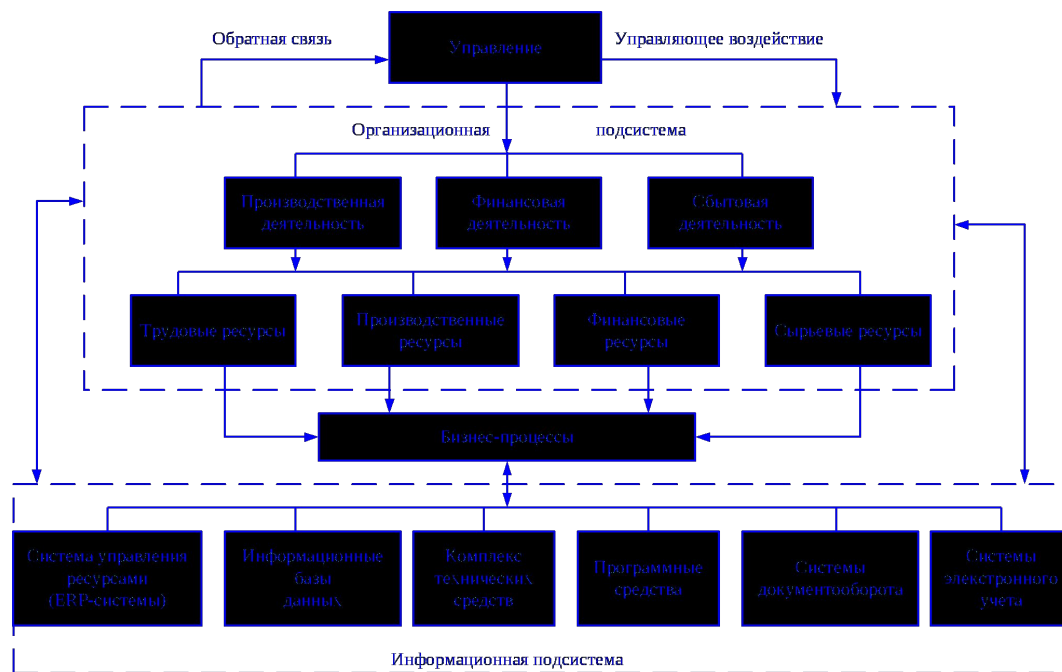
Обратная связь

Управление

Управляющее воздействие

Организационная подсистема

Производственная деятельность

Финансовая деятельность

Сбытовая деятельность

Трудовые ресурсы

Производственные ресурсы

Финансовые ресурсы

Сырьевые ресурсы

Бизнес-процессы

Система управления ресурсами (ERP-системы)

Информационные базы данных

Комплекс технических средств

Програмные средства

Системы документооборота

Системы электронного учета

Информационная подсистема